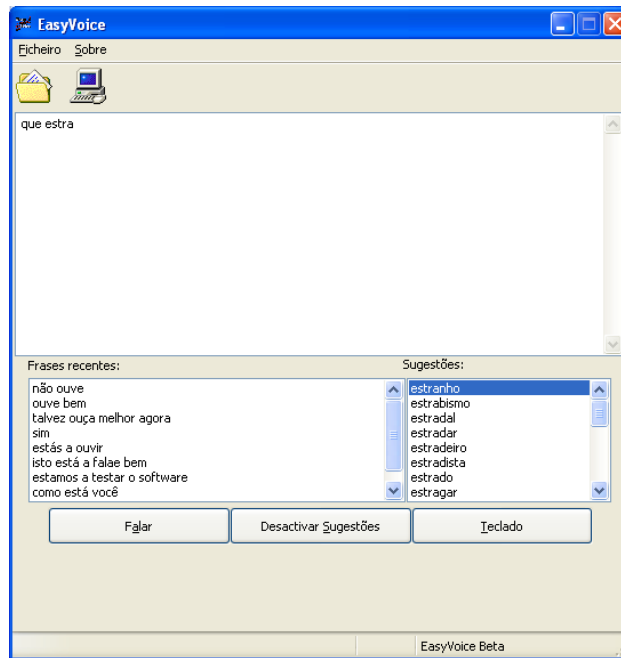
EasyVoice

Ficheiro Sobre

que estra

Frases recentes:

não ouve
ouve bem
talvez ouça melhor agora
sim
estás a ouvir
isto está a falae bem
estamos a testar o software
como está você

Sugestões:

estranho
estrabismo
estradal
estradar
estradeiro
estradista
estrado
estragar

Falar

Desactivar Sugestões

Teclado

EasyVoice Beta